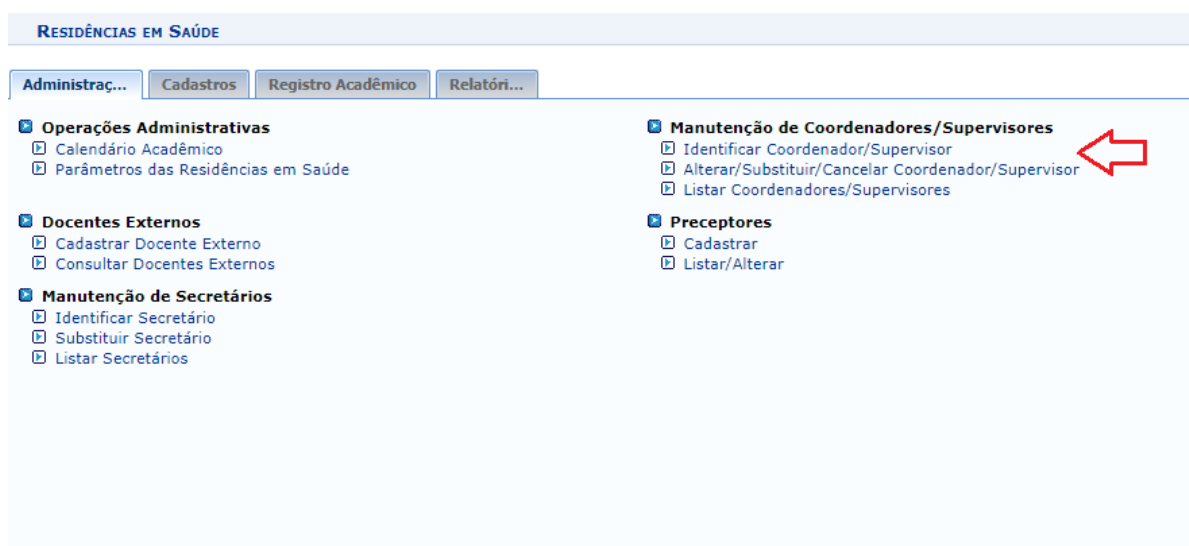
RESIDÊNCIAS EM SAÚDE

Administraç... Cadastros Registro Acadêmico Relatóri...

Operações Administrativas
Calendário Acadêmico
Parâmetros das Residências em Saúde

Docentes Externos
Cadastrar Docente Externo
Consultar Docentes Externos

Manutenção de Secretários
Identificar Secretário
Substituir Secretário
Listar Secretários

Manutenção de Coordenadores/Supervisores
Identificar Coordenador/Supervisor
Alterar/Substituir/Cancelar Coordenador/Supervisor
Listar Coordenadores/Supervisores

Preceptores
Cadastrar
Listar/Alterar